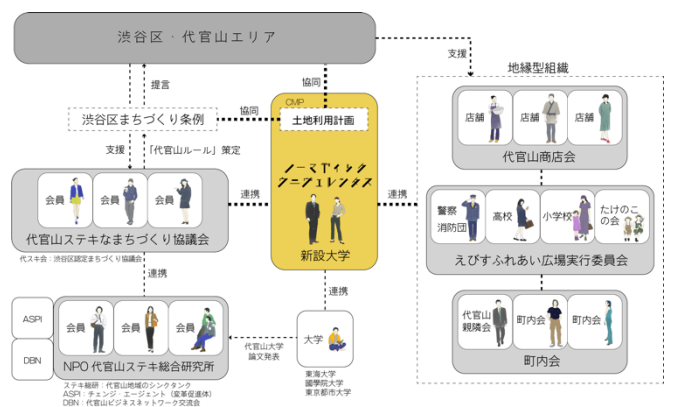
渋谷区・代官山エリア

支援

地縁型組織

提言

協同

渋谷区まちづくり条例

協同

CMP

土地利用計画

店舗

店舗

店舗

代官山商店会

支援

「代官山ルール」策定

ノーマディック
ケニヴェレシタス

会員

会員

会員

連携

連携

警察
消防団

高校

小学校

たけのこの会

代官山ステキなまちづくり協議会

代ス未会：渋谷区認定まちづくり協議会

新設大学

えびすふれあい広場実行委員会

連携

連携

ASPI

DBN

会員

会員

会員

大学

代官山
親睦会

町内会

町内会

代官山大学
論文発表

NPO 代官山ステキ総合研究所

東海大学
國學院大学
東京都市大学

町内会

ステキ総研：代官山地域のシンクタンク
ASPI：チェンジ・エージェント（変革促進体）
DBN：代官山ビジネスネットワーク交流会